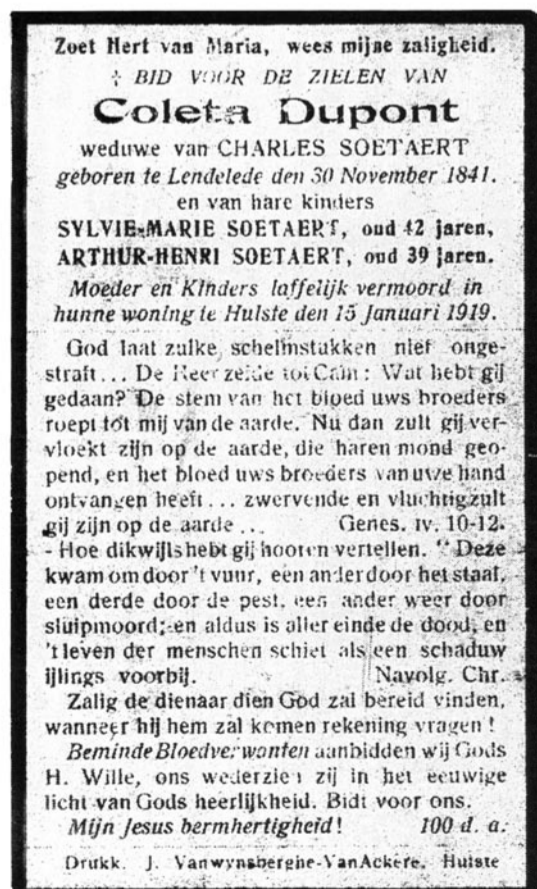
Zoet Hert van Maria, wees mijne zaligheid.
✝ BID VOOR DE ZIELEN VAN
Coleta Dupont
weduwe van CHARLES SOETAERT
geboren te Lendelede den 30 November 1841.
en van hare kinders
SYLVIE-MARIE SOETAERT, oud 42 jaren,
ARTHUR-HENRI SOETAERT, oud 39 jaren.
Moeder en Kinders laffelijk vermoord in hunne woning te Hulste den 15 Januari 1919.

God laat zulke schelmstukken niet ongestraft... De Heer zeide tot Caïn: Wat hebt gij gedaan? De stem van het bloed uws broeders roept tot mij van de aarde. Nu dan zult gij vervloekt zijn op de aarde, die haren mond geopend, en het bloed uws broeders van uwe hand ontvangen heeft... zwervende en vluchtig zult gij zijn op de aarde... Genes. iv. 10-12.
- Hoe dikwijls hebt gij hooren vertellen. " Deze kwam om door 't vuur, een ander door het staal, een derde door de pest, een ander weer door sluipmoord; en aldus is aller einde de dood, en 't leven der menschen schiet als een schaduw ijlings voorbij. Navolg. Chr.
Zalig de dienaar dien God zal bereid vinden, wanneer hij hem zal komen rekening vragen!
Beminde Bloedverwanten aanbidden wij Gods H. Wille, ons wederzien zij in het eeuwige licht van Gods heerlijkheid. Bidt voor ons.
Mijn Jesus bermhertigheid! 100 d. a.

Drukk. J. Vanwynsberghe-VanAckere, Hulste